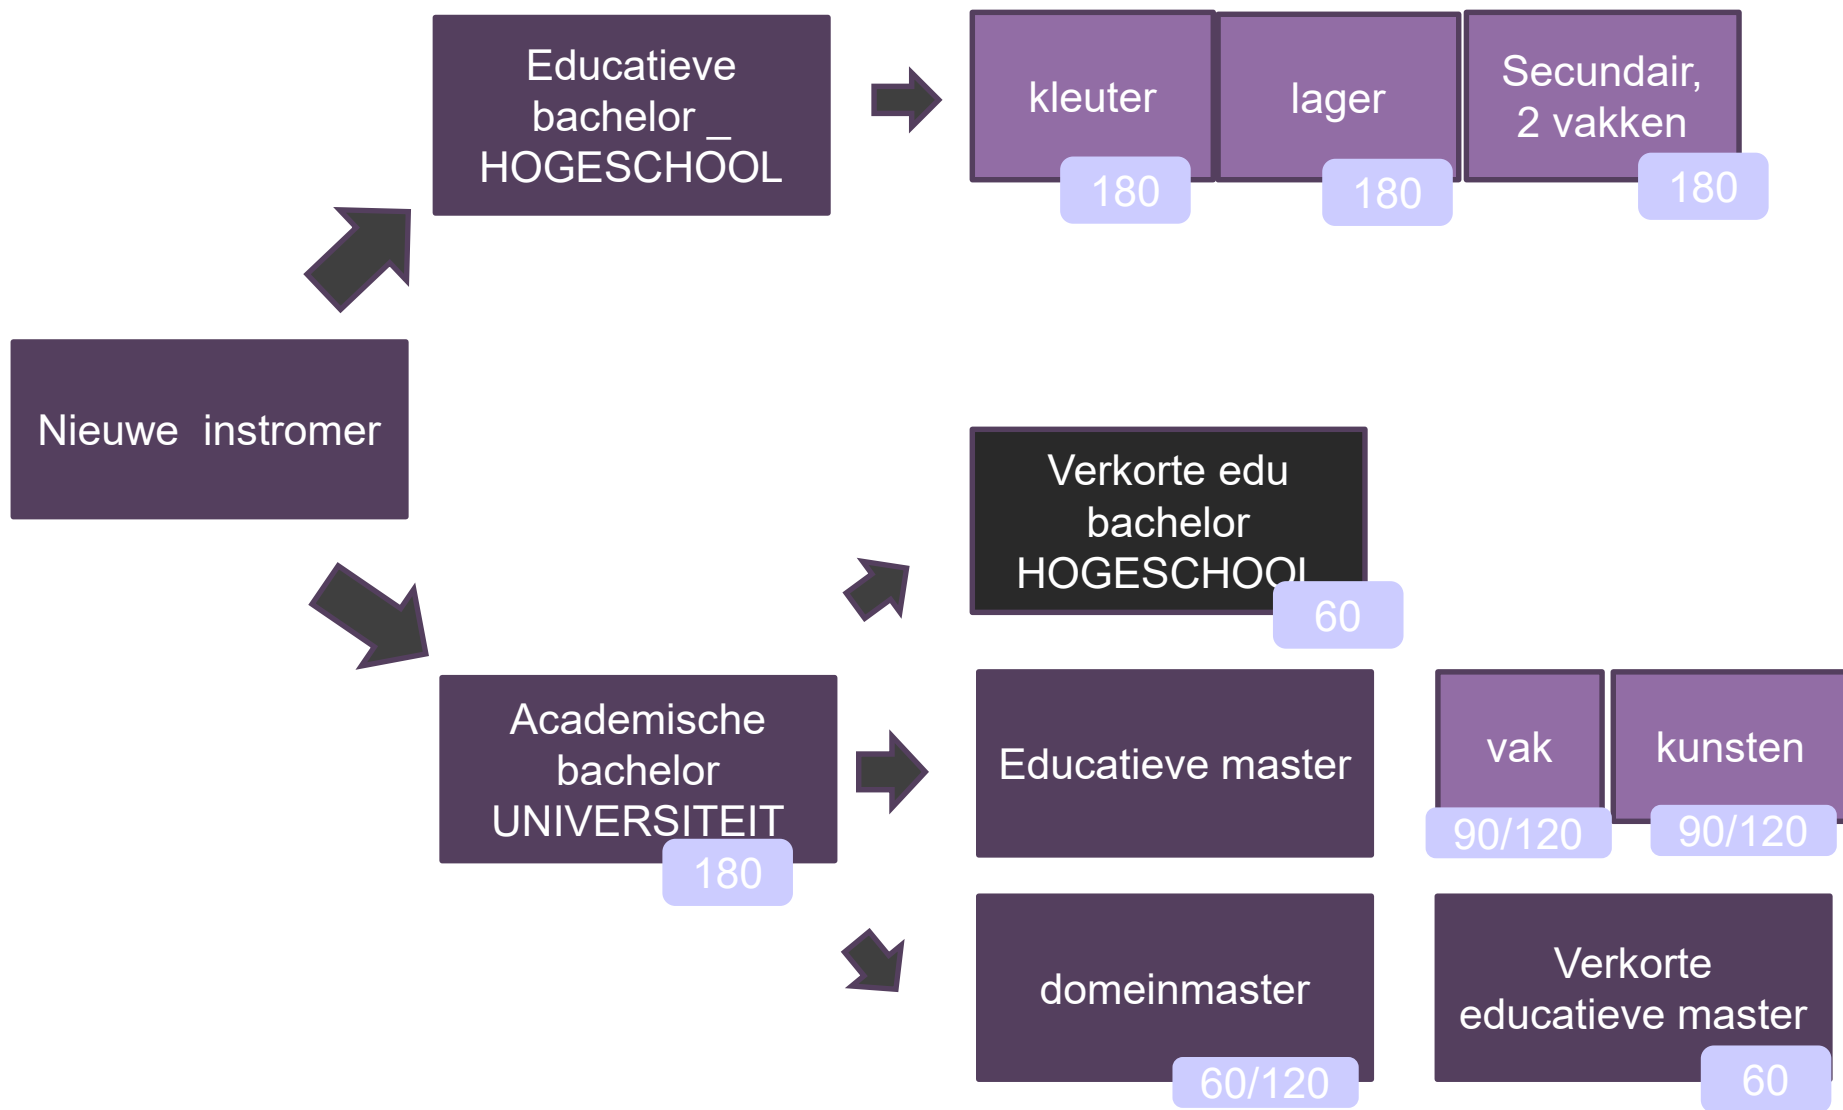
Nieuwe instromer

Educatieve bachelor _ HOGESCHOOL

kleuter
180

lager
180

Secundair, 2 vakken
180

Verkorte edu bachelor HOGESCHOOL
60

Academische bachelor UNIVERSITEIT
180

Educatieve master

vak
90/120

kunsten
90/120

domeinmaster
60/120

Verkorte educatieve master
60